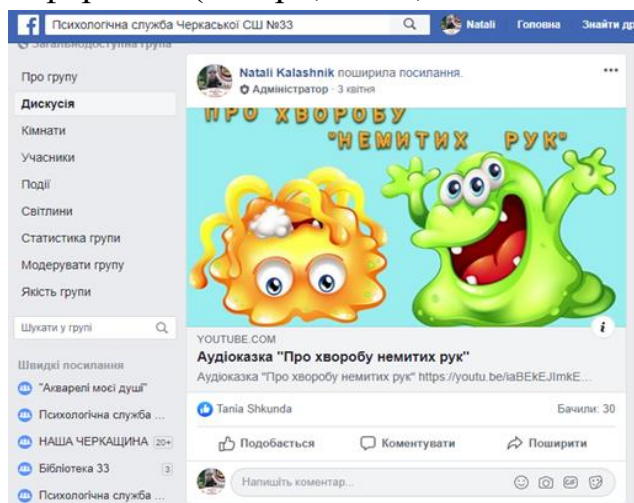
Психологічна служба Черкаської СШ №33

Natali Головна Знайти др

Загальнодоступна група

Про групу
Дискусія
Кімнати
Учасники
Події
Світлини
Статистика групи
Модерувати групу
Якість групи

Шукати у групі

Швидкі посилання
"Акварелі моєї душі"
Психологічна служба ...
НАША ЧЕРКАЩИНА 20+
Бібліотека 33 3
Психологічна служба ...

Natali Kalashnik поширила посилання.
Адміністратор · 3 квітня

ПРО ХВОРОБУ "НЕМИТИХ РУК"

YOUTUBE.COM
Аудіоказка "Про хворобу немитих рук"
Аудіоказка "Про хворобу немитих рук" https://youtu.be/iaBEkEJlmkE...

Tania Shkunda
Бачили: 30

Подобається Коментувати Поширити

Напишіть коментар...